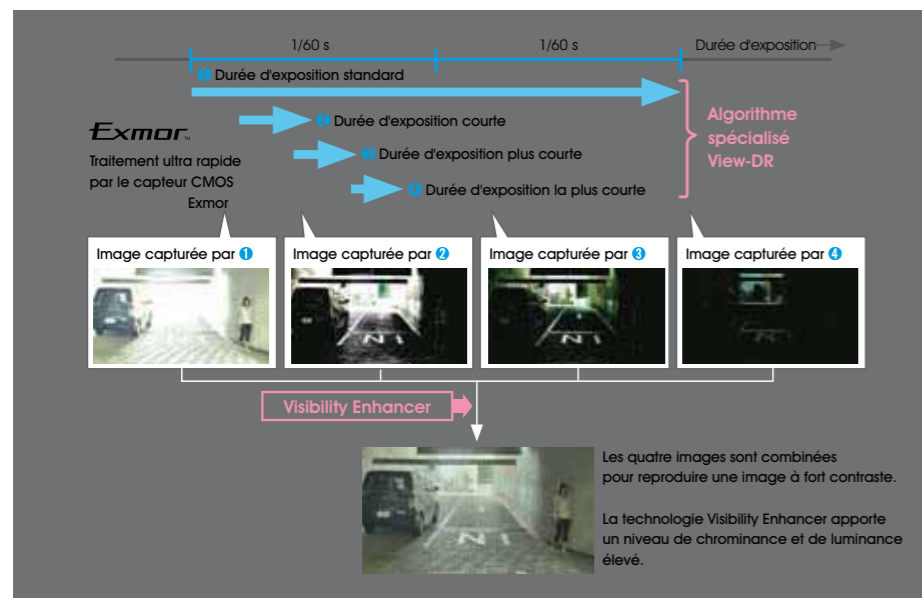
1/60 s

1/60 s

Durée d'exposition

1 Durée d'exposition standard

2 Durée d'exposition courte

3 Durée d'exposition plus courte

4 Durée d'exposition la plus courte

Algorithme spécialisé View-DR

Exmor

Traitement ultra rapide par le capteur CMOS Exmor

Image capturée par 1

Image capturée par 2

Image capturée par 3

Image capturée par 4

Visibility Enhancer

Les quatre images sont combinées pour reproduire une image à fort contraste.

La technologie Visibility Enhancer apporte un niveau de chrominance et de luminance élevé.